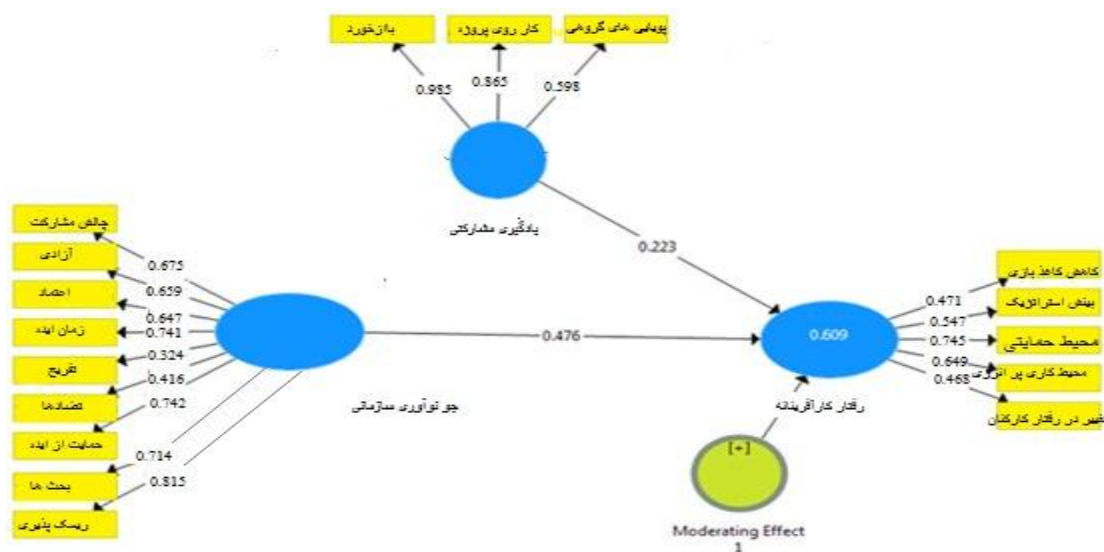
بازخورد
کار روی پروژه
پویایی های گروهی
0.985
0.865
0.598
یادگیری مشارکتی
0.223
چالش مشارکت
آزادی
اعتماد
زمان ایده
تفریح
تضادها
حمایت از ایده
بحث ها
ریسک پذیری
0.675
0.659
0.647
0.741
0.324
0.416
0.742
0.714
0.815
جو نوآوری سازمانی
0.476
0.609
رفتار کارآفرینانه
0.471
0.547
0.745
0.649
0.468
کاهش کاغذ بازی
بینش استراتژیک
محیط حمایتی
محیط کاری پر انرژی
تغییر در رفتار کارکنان
[+]
Moderating Effect 1